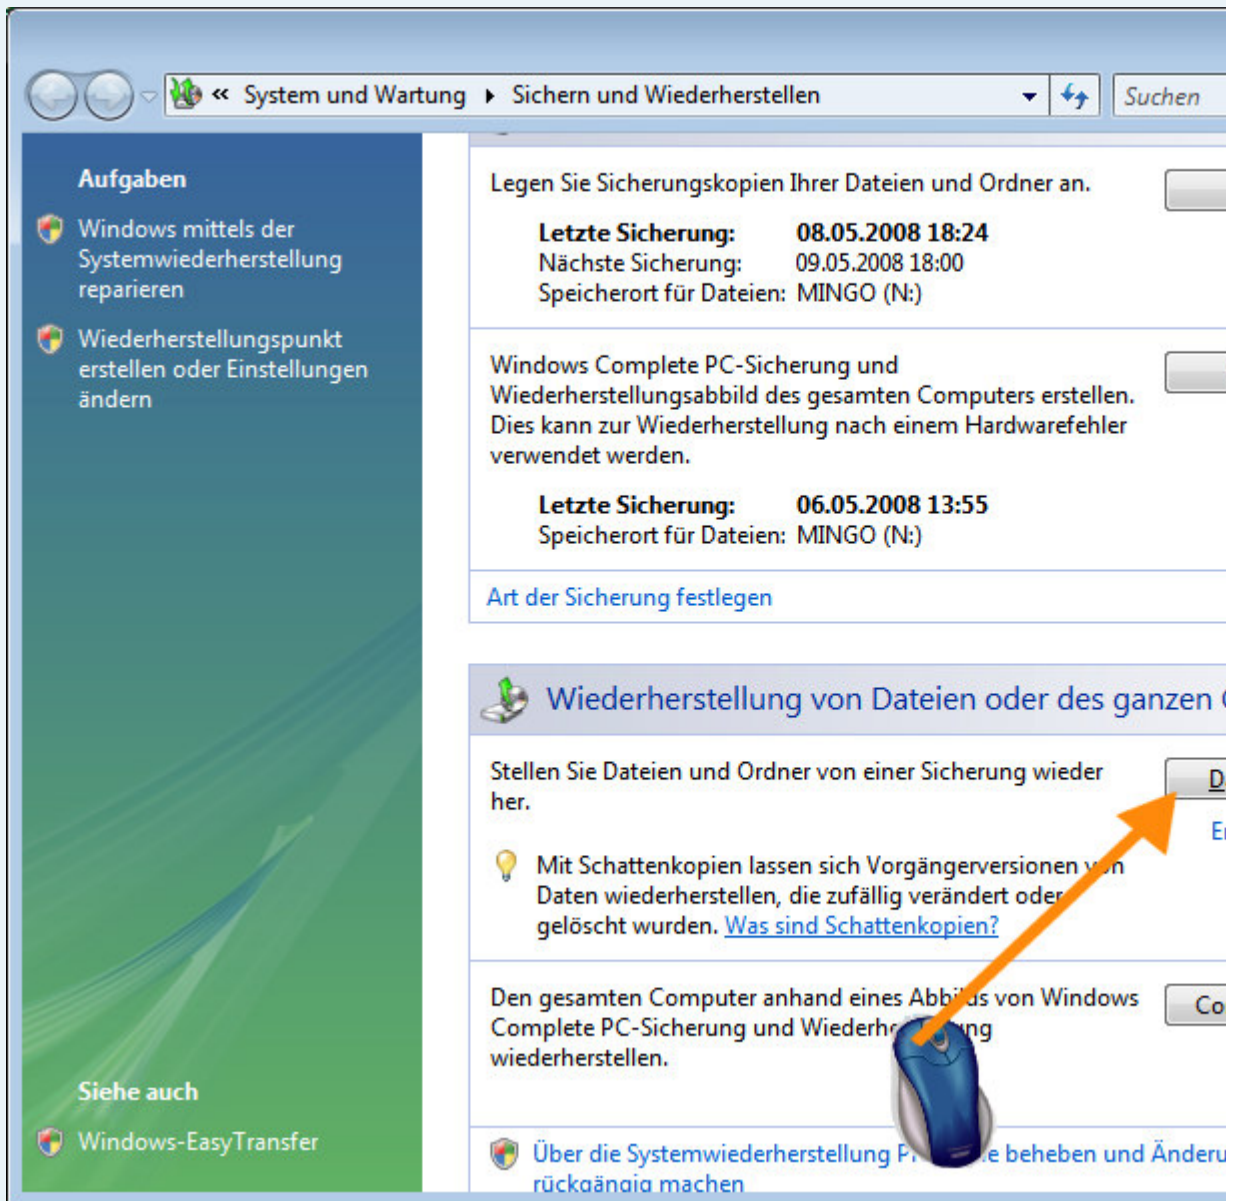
« System und Wartung ▸ Sichern und Wiederherstellen

Suchen

Aufgaben

Windows mittels der Systemwiederherstellung reparieren

Wiederherstellungspunkt erstellen oder Einstellungen ändern

Siehe auch

Windows-EasyTransfer

Legen Sie Sicherungskopien Ihrer Dateien und Ordner an.

Letzte Sicherung: 08.05.2008 18:24
Nächste Sicherung: 09.05.2008 18:00
Speicherort für Dateien: MINGO (N:)

Windows Complete PC-Sicherung und Wiederherstellungsabbild des gesamten Computers erstellen. Dies kann zur Wiederherstellung nach einem Hardwarefehler verwendet werden.

Letzte Sicherung: 06.05.2008 13:55
Speicherort für Dateien: MINGO (N:)

Art der Sicherung festlegen

Wiederherstellung von Dateien oder des ganzen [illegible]

Stellen Sie Dateien und Ordner von einer Sicherung wieder her.

D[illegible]

E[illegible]

Mit Schattenkopien lassen sich Vorgängerversionen v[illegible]n Daten wiederherstellen, die zufällig verändert oder gelöscht wurden. Was sind Schattenkopien?

Den gesamten Computer anhand eines Abb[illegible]s von Windows Complete PC-Sicherung und Wiederh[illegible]ng wiederherstellen.

Co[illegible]

Über die Systemwiederherstellung P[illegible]e beheben und Änderu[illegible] rückgängig machen